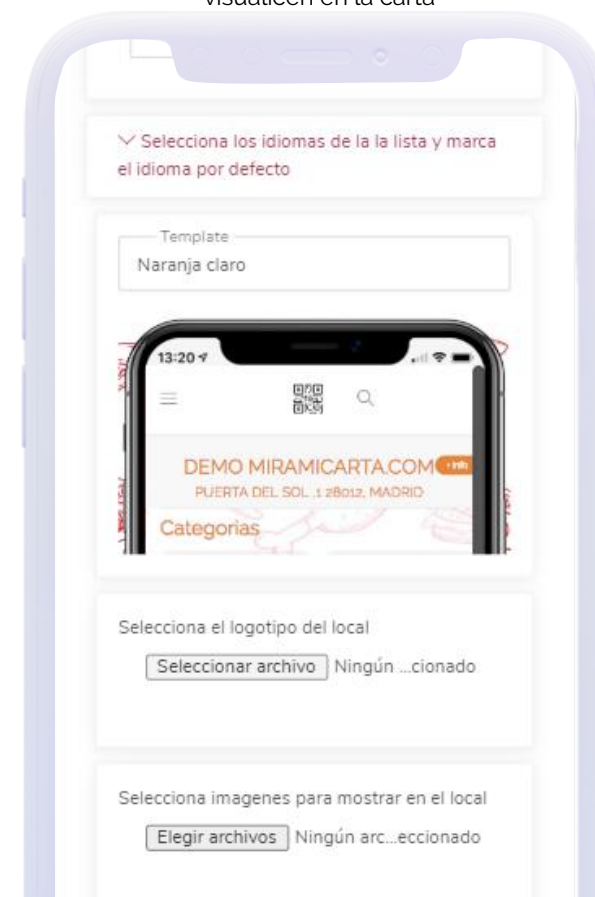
visualicen en la carta

Selecciona los idiomas de la la lista y marca el idioma por defecto

Template
Naranja claro

13:20

DEMO MIRAMICARTA.COM +info
PUERTA DEL SOL ,1 28012, MADRID

Categorias

Selecciona el logotipo del local

Seleccionar archivo Ningún ...cionado

Selecciona imagenes para mostrar en el local

Elegir archivos Ningún arc...eccionado